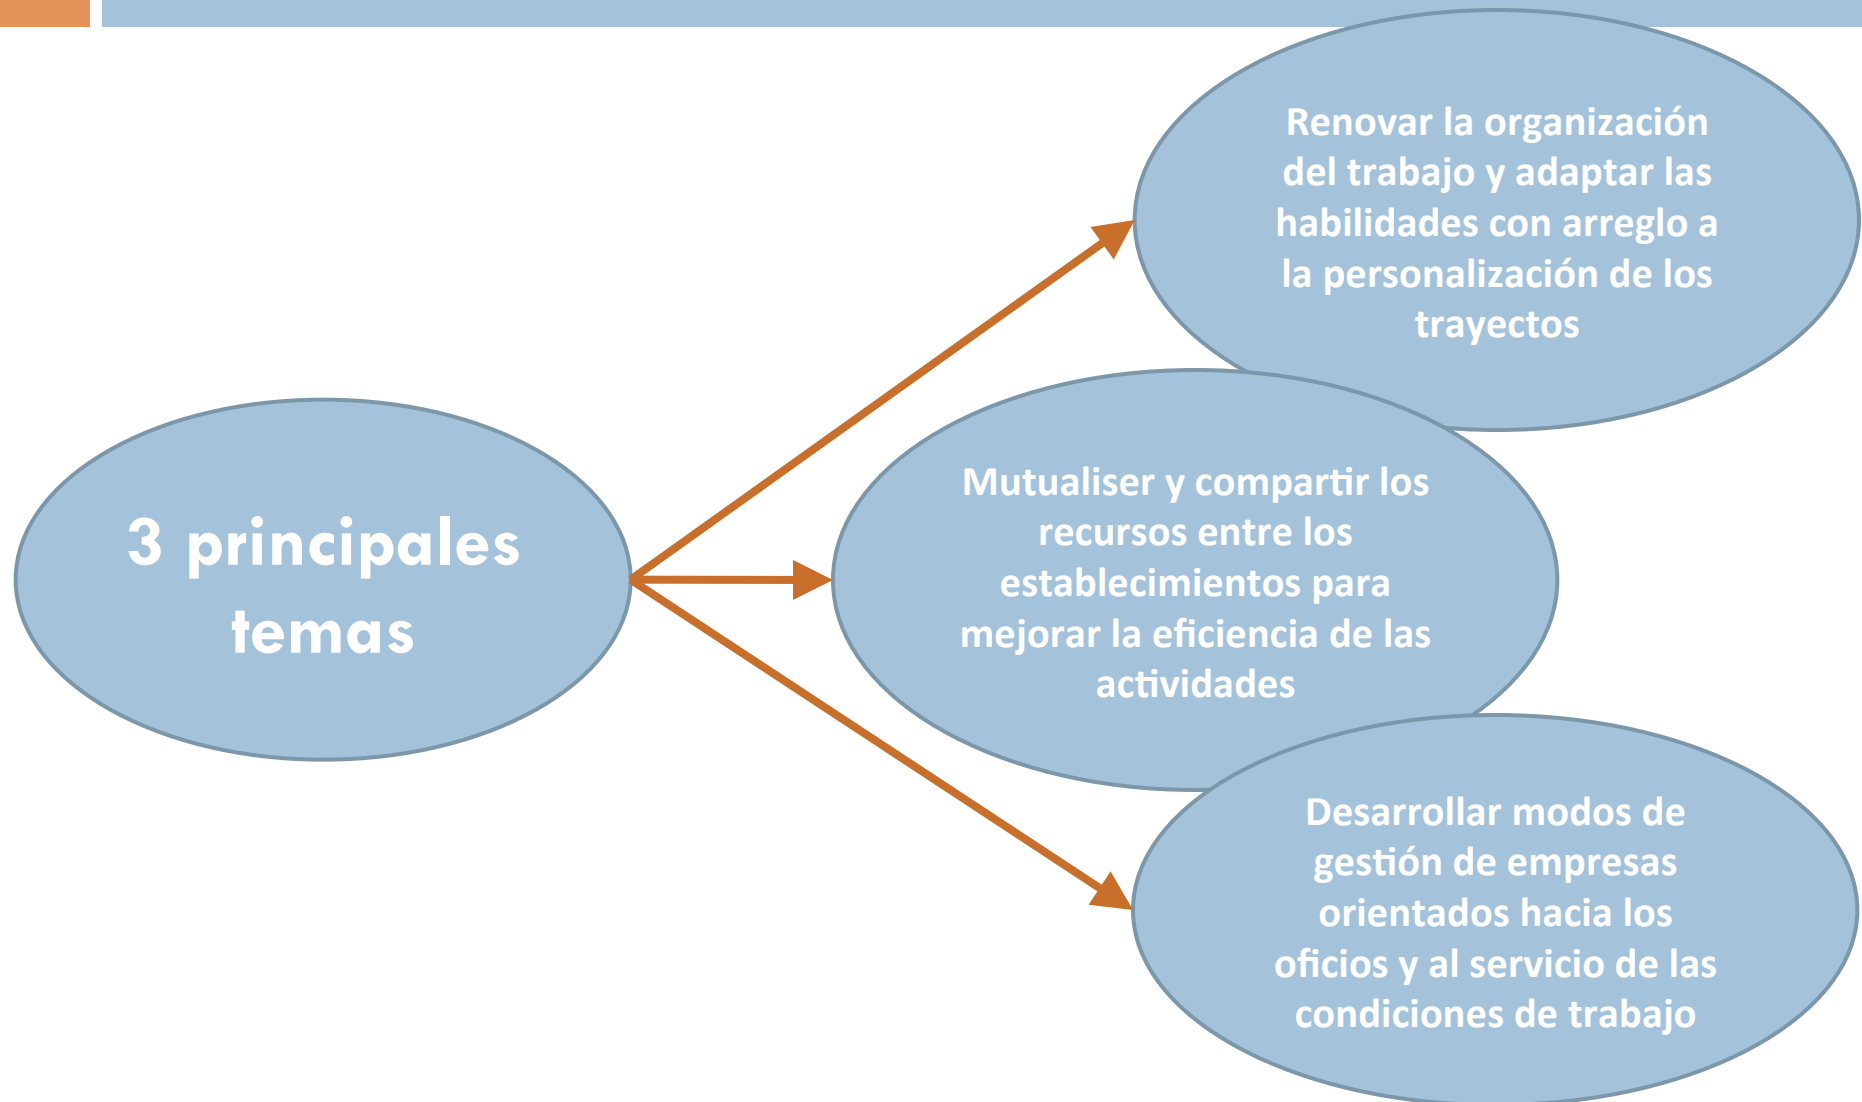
3 principales temas

Renovar la organización del trabajo y adaptar las habilidades con arreglo a la personalización de los trayectos

Mutualiser y compartir los recursos entre los establecimientos para mejorar la eficiencia de las actividades

Desarrollar modos de gestión de empresas orientados hacia los oficios y al servicio de las condiciones de trabajo